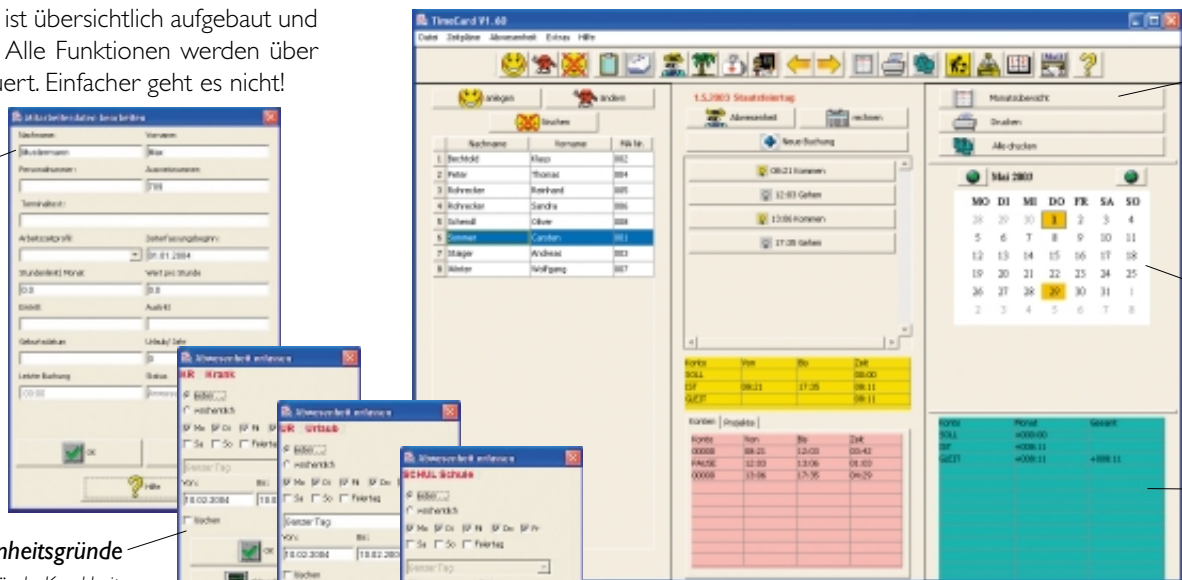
ist übersichtlich aufgebaut und Alle Funktionen werden über uert. Einfacher geht es nicht!

Mitarbeiterdaten bearbeiten

Nachname: Vorname:
Mustermann Max
Personalnummer: Ausweisnummer:
799
Terminaltext:
Arbeitszeitprofil: Zeiterfassungsbeginn:
01.01.2004
Stundenlimit Monat: Wert pro Stunde
0.0 0.0
Eintritt: Austritt:
Geburtsdatum: Urlaub/Jahr
0
Letzte Buchung Status
00:00

OK
Hilfe

Abwesenheit erfassen
KR Krank
jeden
wöchentlich
Mo Di Mi Do
Sa So Feiertag
Ganzer Tag
Von: Bis:
18.02.2004 18.0
Buchen
OK

Abwesenheit erfassen
UR Urlaub
jeden
wöchentlich
Mo Di Mi Do
Sa So Feiertag
Ganzer Tag
Von: Bis:
18.02.2004 18.02.2004
Buchen

Abwesenheit erfassen
SCHUL Schule
jeden
wöchentlich
Mo Di Mi Do Fr
Sa So Feiertag
Ganzer Tag

nheitsgründe

TimeCard V1.60
Datei Zeitpläne Abwesenheit Extras Hilfe

anlegen ändern
löschen

| | Nachname | Vorname | Pik Nr. |
|---|---|---|---|
| 1 | Bechtold | Klaus | 002 |
| 2 | Fehlr | Thomas | 004 |
| 3 | Rohrecker | Reinhard | 005 |
| 4 | Rohrecker | Sandra | 006 |
| 5 | Schmall | Oliver | 008 |
| 6 | Sommer | Carsten | 001 |
| 7 | Steiger | Andreas | 003 |
| 8 | Winter | Wolfgang | 007 |

1.5.2003 Staatsfeiertag
Abwesenheit rechnen
Neue Buchung
08:21 Kommen
12:03 Gehen
13:06 Kommen
17:35 Gehen

| Konto | Von | Bis | Zeit |
|---|---|---|---|
| SOLL | | | 08:00 |
| IST | 08:21 | 17:35 | 08:11 |
| GLZT | | | 08:11 |

Kunden Projekte

| Konto | Von | Bis | Zeit |
|---|---|---|---|
| 00000 | 08:21 | 12:03 | 03:42 |
| PAUSE | 12:03 | 13:06 | 01:03 |
| 00000 | 13:06 | 17:35 | 04:29 |

Monatsübersicht
Drucken
Alle drucken

Mai 2003

| MO | DI | MI | DO | FR | SA | SO |
|---|---|---|---|---|---|---|
| 28 | 29 | 30 | 1 | 2 | 3 | 4 |
| 5 | 6 | 7 | 8 | 9 | 10 | 11 |
| 12 | 13 | 14 | 15 | 16 | 17 | 18 |
| 19 | 20 | 21 | 22 | 23 | 24 | 25 |
| 26 | 27 | 28 | 29 | 30 | 31 | 1 |
| 2 | 3 | 4 | 5 | 6 | 7 | 8 |

| Konto | Monat | Gesamt |
|---|---|---|
| SOLL | +000:00 | |
| IST | +008:11 | |
| GLZT | +008:11 | +008:11 |